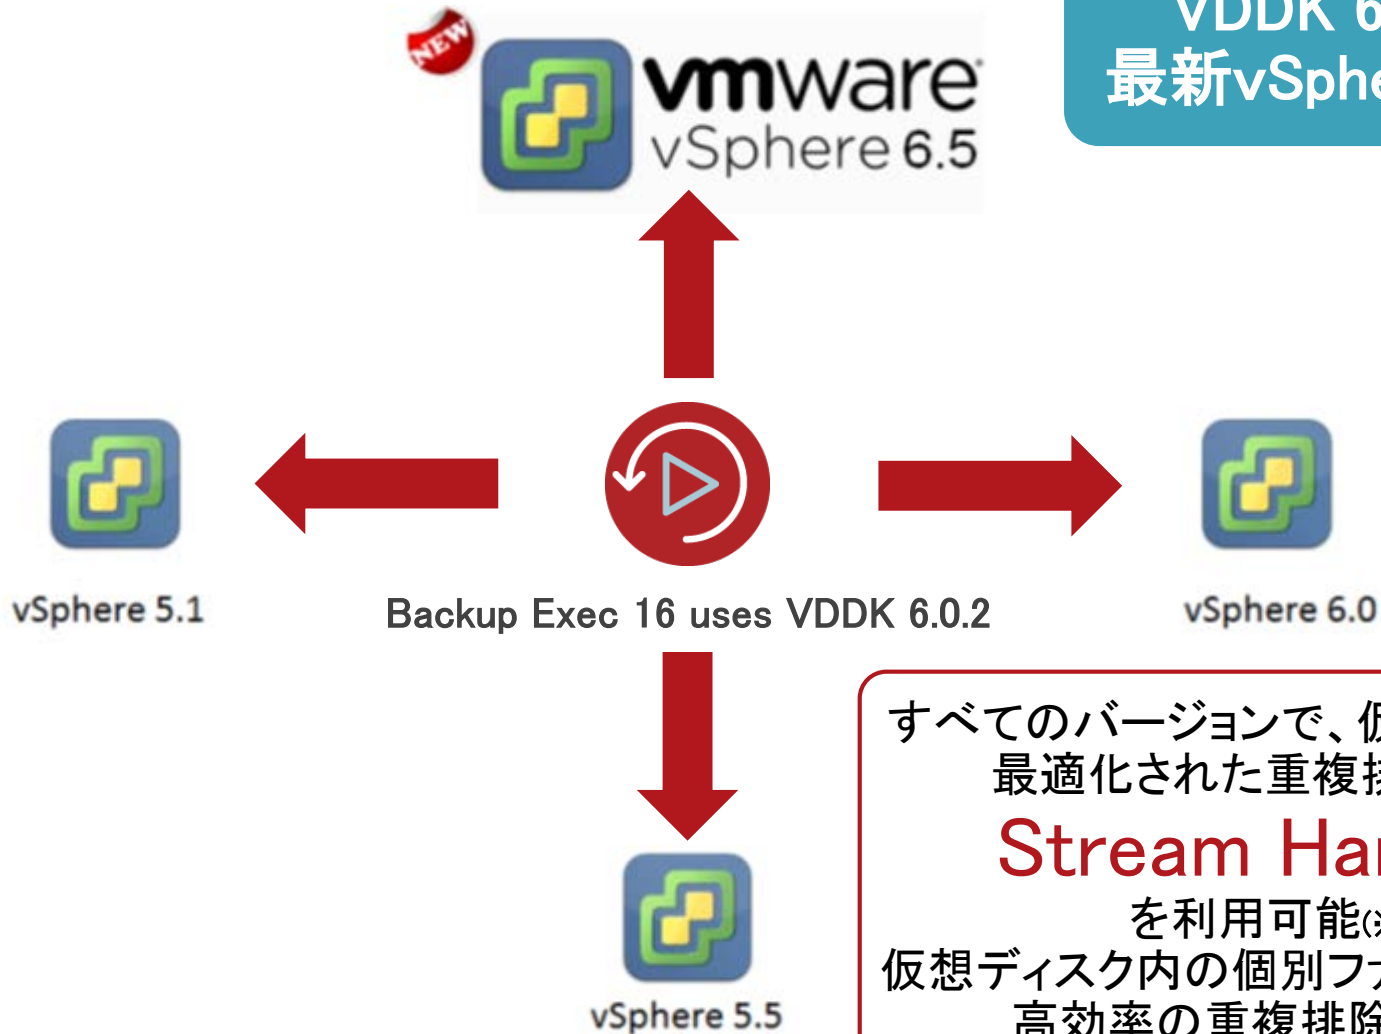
VDDK 6
最新vSphe

NEW

vmware
vSphere 6.5

vSphere 5.1

Backup Exec 16 uses VDDK 6.0.2

vSphere 6.0

vSphere 5.5

すべてのバージョンで、仮
最適化された重複排
Stream Ha
を利用可能
仮想ディスク内の個別フ
高効率の重複排除